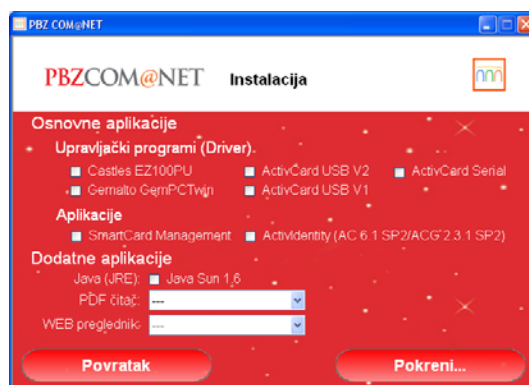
PBZ COM@NET

PBZCOM@NET Instalacija

Osnovne aplikacije

Upravljački programi (Driver)

Castles EZ100PU
ActivCard USB V2
ActivCard Serial
Gemalto GemPCTwin
ActivCard USB V1

Aplikacije

SmartCard Management
ActivIdentity (AC 6.1 SP2/ACG 2.3.1 SP2)

Dodatne aplikacije

Java (JRE): Java Sun 1.6
PDF čitač: ---
WEB preglednik: ---

Povratak
Pokreni...